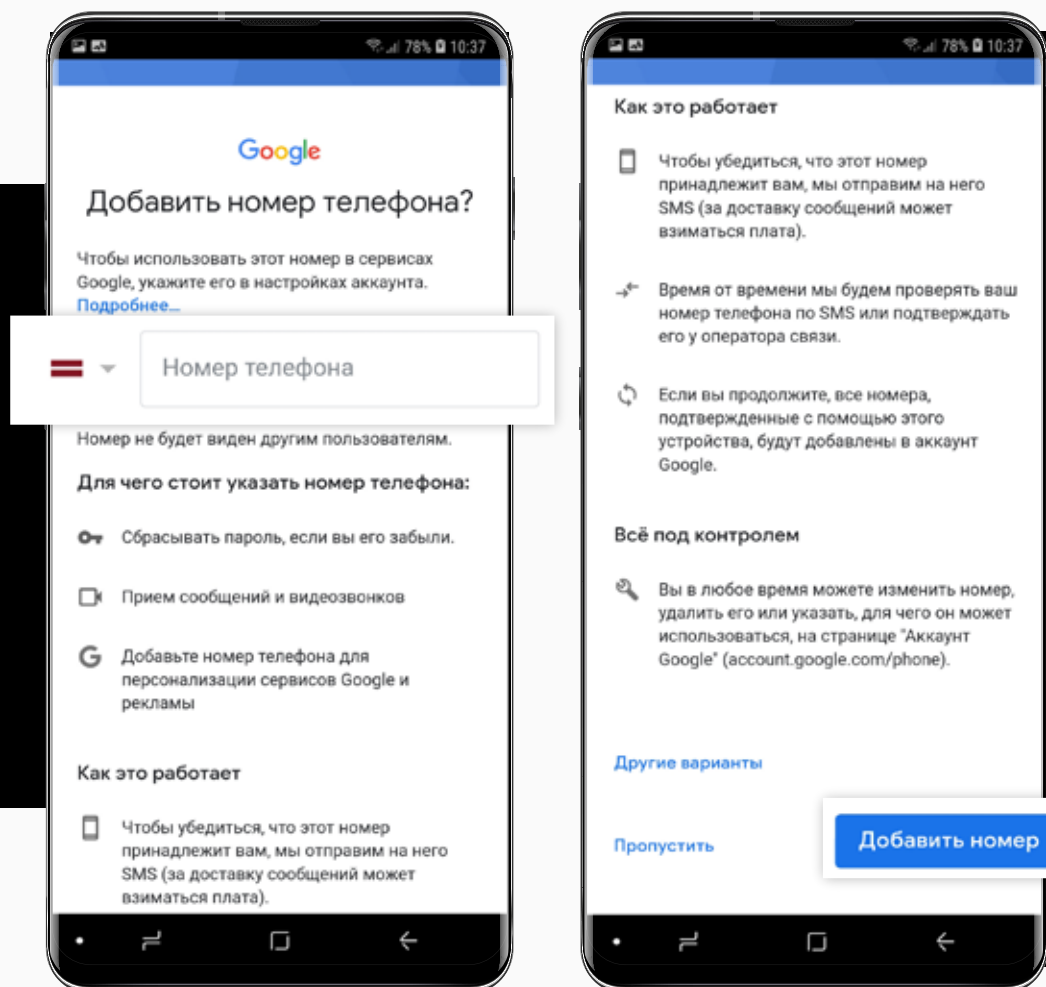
78% 10:37

Google

Добавить номер телефона?

Чтобы использовать этот номер в сервисах Google, укажите его в настройках аккаунта. Подробнее...

Номер телефона

Номер не будет виден другим пользователям.

Для чего стоит указать номер телефона:

Сбрасывать пароль, если вы его забыли.

Прием сообщений и видеозвонков

Добавьте номер телефона для персонализации сервисов Google и рекламы

Как это работает

Чтобы убедиться, что этот номер принадлежит вам, мы отправим на него SMS (за доставку сообщений может взиматься плата).

78% 10:37

Как это работает

Чтобы убедиться, что этот номер принадлежит вам, мы отправим на него SMS (за доставку сообщений может взиматься плата).

Время от времени мы будем проверять ваш номер телефона по SMS или подтверждать его у оператора связи.

Если вы продолжите, все номера, подтвержденные с помощью этого устройства, будут добавлены в аккаунт Google.

Всё под контролем

Вы в любое время можете изменить номер, удалить его или указать, для чего он может использоваться, на странице "Аккаунт Google" (account.google.com/phone).

Другие варианты

Пропустить

Добавить номер